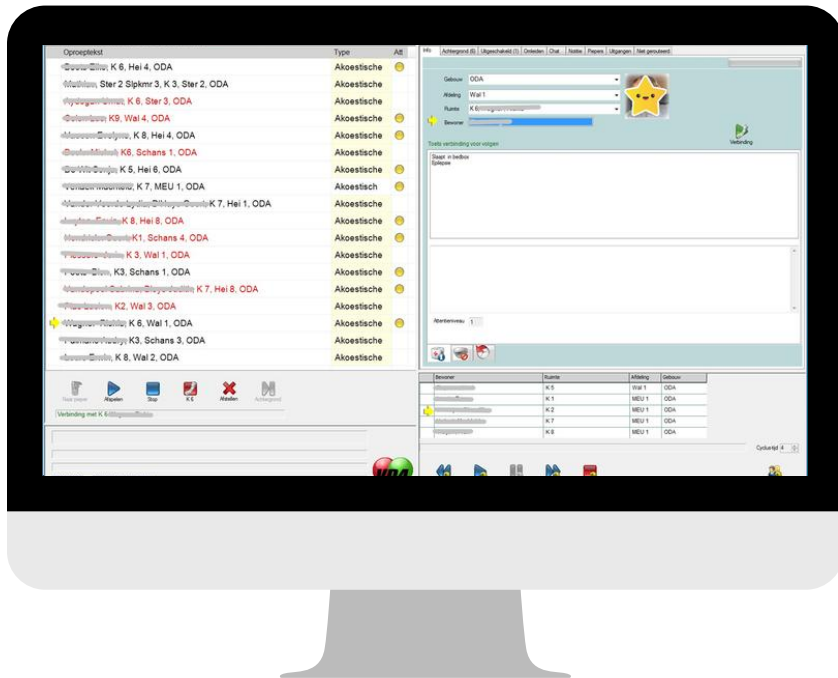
| Oproeptekst | Type | Att |
|---|---|---|
| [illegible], K 6, Hei 4, ODA | Akoestische | |
| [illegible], Ster 2 Slpkmr 3, K 3, Ster 2, ODA | Akoestische | |
| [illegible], K 6, Ster 3, ODA | Akoestische | |
| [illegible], K9, Wal 4, ODA | Akoestische | |
| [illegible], K 8, Hei 4, ODA | Akoestische | |
| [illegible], K6, Schans 1, ODA | Akoestische | |
| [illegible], K 5, Hei 6, ODA | Akoestische | |
| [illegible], K 7, MEU 1, ODA | Akoestisch | |
| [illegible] K 7, Hei 1, ODA | Akoestische | |
| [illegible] K 8, Hei 8, ODA | Akoestische | |
| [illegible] K1, Schans 4, ODA | Akoestische | |
| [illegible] K 3, Wal 1, ODA | Akoestische | |
| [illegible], K3, Schans 1, ODA | Akoestische | |
| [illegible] K 7, Hei 8, ODA | Akoestische | |
| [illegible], K2, Wal 3, ODA | Akoestische | |
| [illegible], K 6, Wal 1, ODA | Akoestische | |
| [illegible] K3, Schans 3, ODA | Akoestische | |
| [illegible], K 8, Wal 2, ODA | Akoestische | |

Toon proper Afspelen Stop K 6 Afstellen Achtergrond

Verbinding met K 6 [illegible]

Info Achtergrond (6) Uitgeschakeld (1) Omleiden Chat Notitie Pagers Uitgangen Niet gerouteerd

Gebouw ODA
Afdeling Wal 1
Ruimte K 6 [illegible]
Bewoner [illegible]

Toets verbinding voor volgen

Verbinding

Slaapt in bedbox
Epilepsie

Attentieniveau 1

| Bewoner | Ruimte | Afdeling | Gebouw |
|---|---|---|---|
| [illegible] | K 5 | Wal 1 | ODA |
| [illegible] | K 1 | MEU 1 | ODA |
| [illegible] | K 2 | MEU 1 | ODA |
| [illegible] | K 7 | MEU 1 | ODA |
| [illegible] | K 6 | Wal 1 | ODA |

Cyclustijd 4